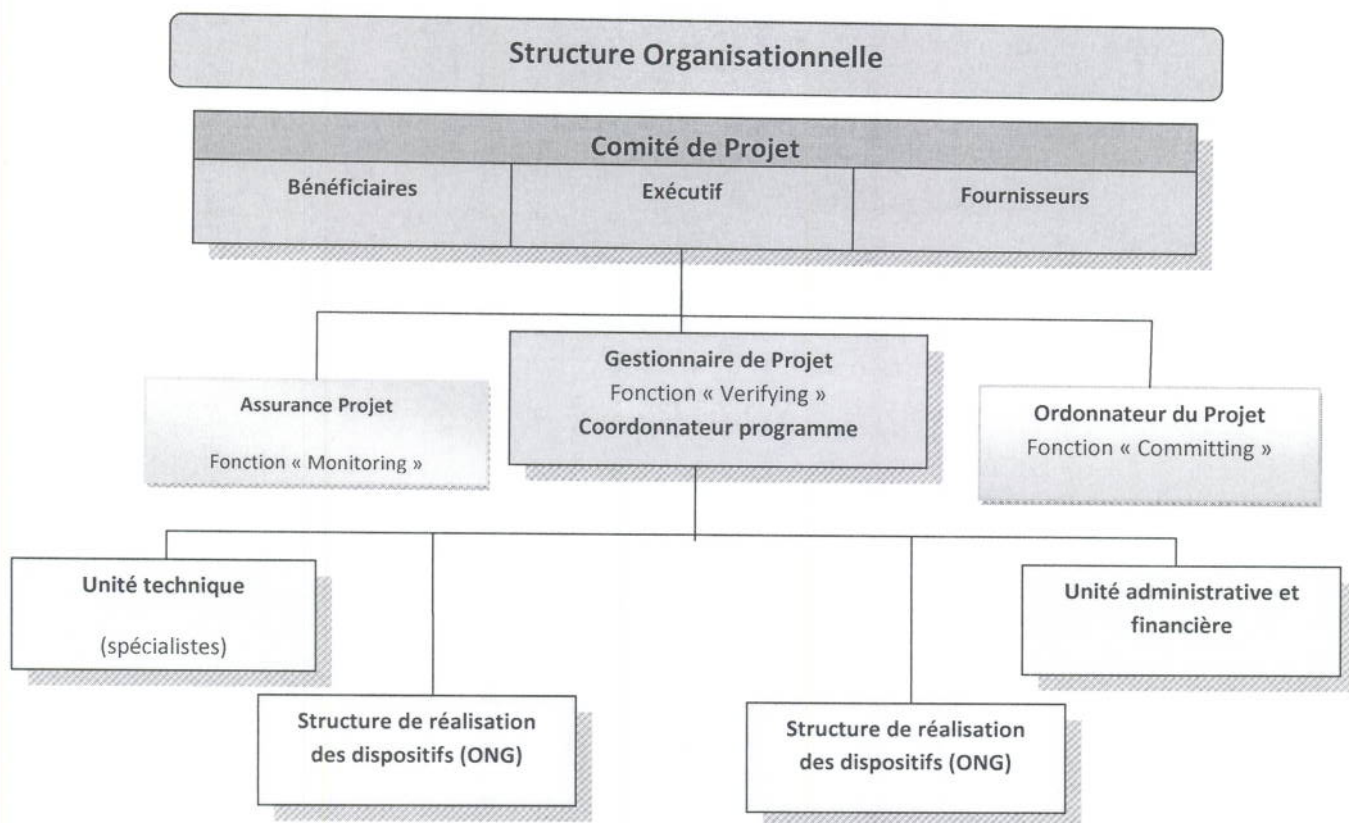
Structure Organisationnelle

Comité de Projet

Bénéficiaires

Exécutif

Fournisseurs

Assurance Projet

Fonction « Monitoring »

Gestionnaire de Projet

Fonction « Verifying »

Coordonnateur programme

Ordonnateur du Projet

Fonction « Committing »

Unité technique

(spécialistes)

Structure de réalisation des dispositifs (ONG)

Structure de réalisation des dispositifs (ONG)

Unité administrative et financière